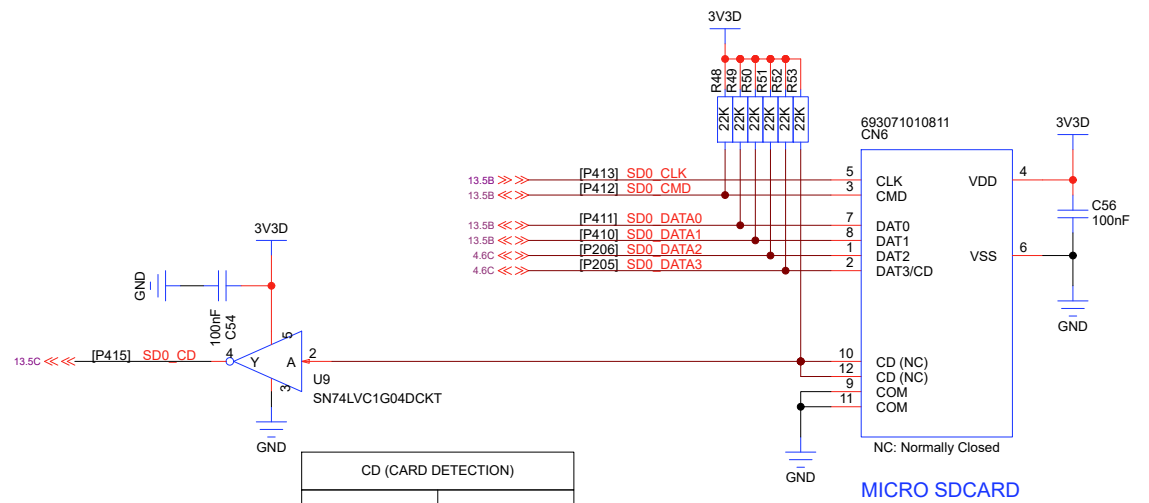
3V3D

R48 R49 R50 R51 R52 R53

22K 22K 22K 22K 22K 22K

693071010811
CN6

3V3D

13.5B [P413] SD0_CLK 5 CLK
13.5B [P412] SD0_CMD 3 CMD
13.5B [P411] SD0_DATA0 7 DAT0
13.5B [P410] SD0_DATA1 8 DAT1
4.6C [P206] SD0_DATA2 1 DAT2
4.6C [P205] SD0_DATA3 2 DAT3/CD

VDD 4
VSS 6

C56
100nF

GND

3V3D

GND

100nF
C54

13.5C [P415] SD0_CD 4 Y A 2

5
3

U9
SN74LVC1G04DCKT

GND

10 CD (NC)
12 CD (NC)
9 COM
11 COM

NC: Normally Closed

GND

CD (CARD DETECTION)

MICRO SDCARD